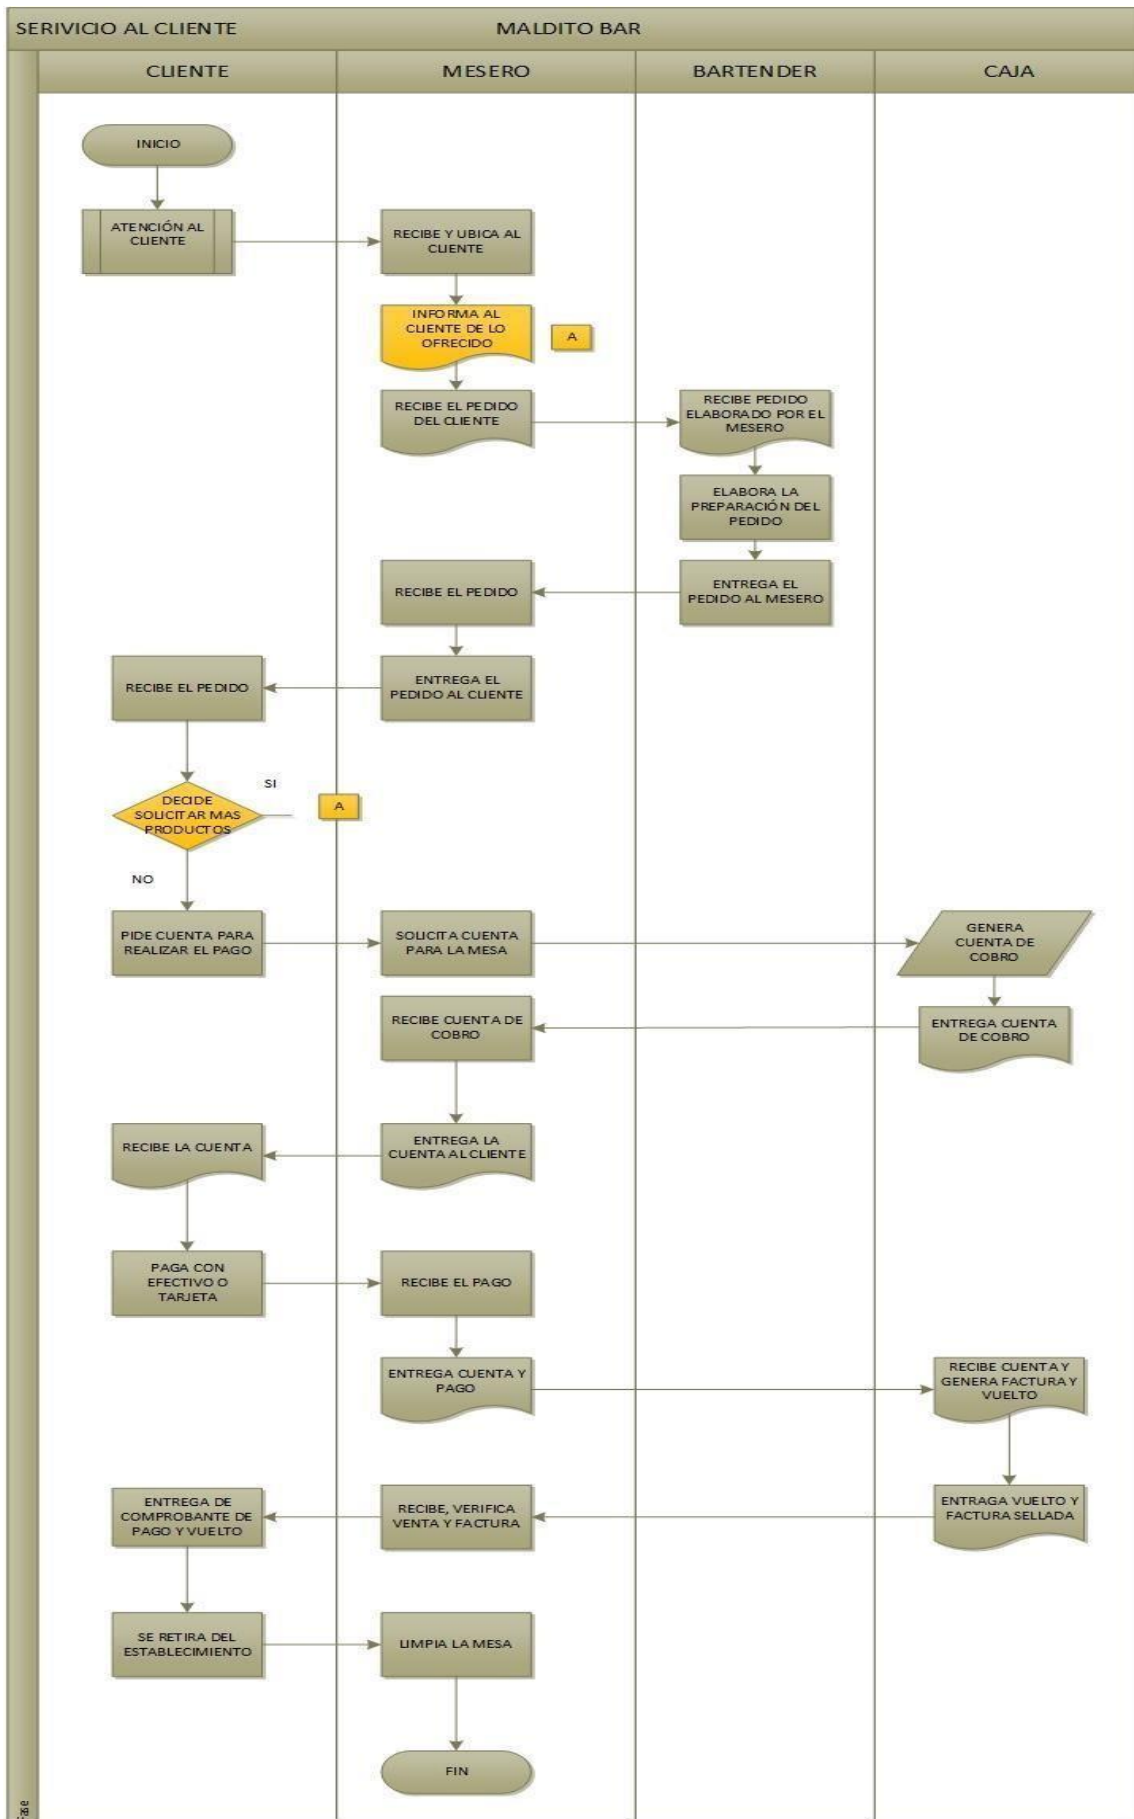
SERIVICIO AL CLIENTE

MALDITO BAR

CLIENTE

MESERO

BARTENDER

CAJA

INICIO

ATENCIÓN AL CLIENTE

RECIBE Y UBICA AL CLIENTE

INFORMA AL CLIENTE DE LO OFRECIDO

A

RECIBE EL PEDIDO DEL CLIENTE

RECIBE PEDIDO ELABORADO POR EL MESERO

ELABORA LA PREPARACIÓN DEL PEDIDO

ENTREGA EL PEDIDO AL MESERO

RECIBE EL PEDIDO

ENTREGA EL PEDIDO AL CLIENTE

RECIBE EL PEDIDO

SI

DECIDE SOLICITAR MAS PRODUCTOS

A

NO

PIDE CUENTA PARA REALIZAR EL PAGO

SOLICITA CUENTA PARA LA MESA

GENERA CUENTA DE COBRO

RECIBE CUENTA DE COBRO

ENTREGA CUENTA DE COBRO

RECIBE LA CUENTA

ENTREGA LA CUENTA AL CLIENTE

PAGA CON EFECTIVO O TARJETA

RECIBE EL PAGO

ENTREGA CUENTA Y PAGO

RECIBE CUENTA Y GENERA FACTURA Y VUELTO

ENTREGA DE COMPROBANTE DE PAGO Y VUELTO

RECIBE, VERIFICA VENTA Y FACTURA

ENTRAGA VUELTO Y FACTURA SELLADA

SE RETIRA DEL ESTABLECIMIENTO

LIMPIA LA MESA

FIN